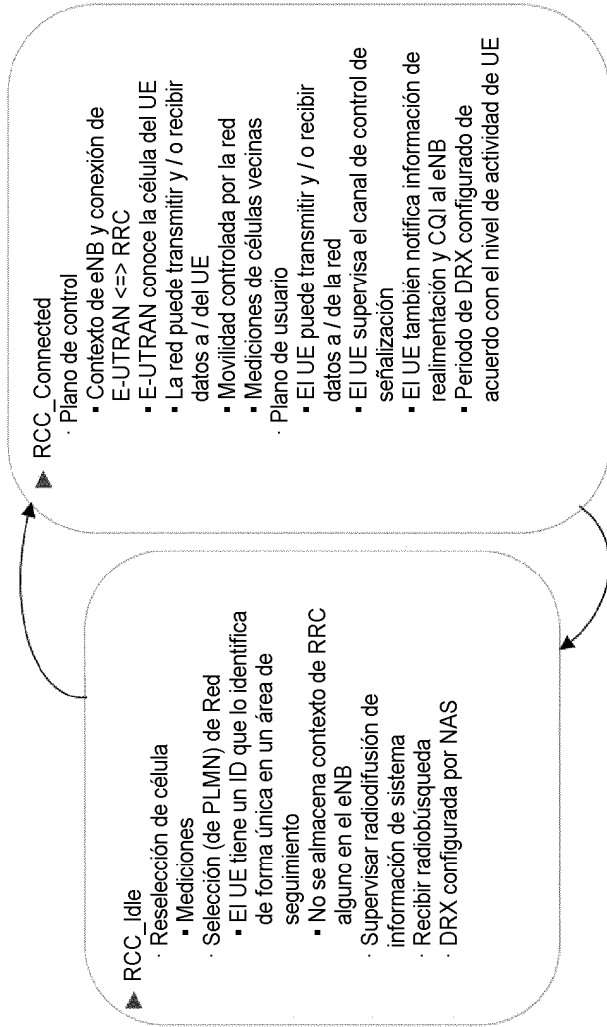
RCC_Connected
· Plano de control
▪ Contexto de eNB y conexión de E-UTRAN <=> RRC
▪ E-UTRAN conoce la célula del UE
▪ La red puede transmitir y / o recibir datos a / del UE
▪ Movilidad controlada por la red
▪ Mediciones de células vecinas
· Plano de usuario
▪ El UE puede transmitir y / o recibir datos a / de la red
▪ El UE supervisa el canal de control de señalización
▪ El UE también notifica información de realimentación y CQI al eNB
▪ Periodo de DRX configurado de acuerdo con el nivel de actividad de UE

RCC_Idle
· Reselección de célula
▪ Mediciones
· Selección (de PLMN) de Red
▪ El UE tiene un ID que lo identifica de forma única en un área de seguimiento
▪ No se almacena contexto de RRC alguno en el eNB
· Supervisar radiodifusión de información de sistema
· Recibir radiobúsqueda
· DRX configurada por NAS